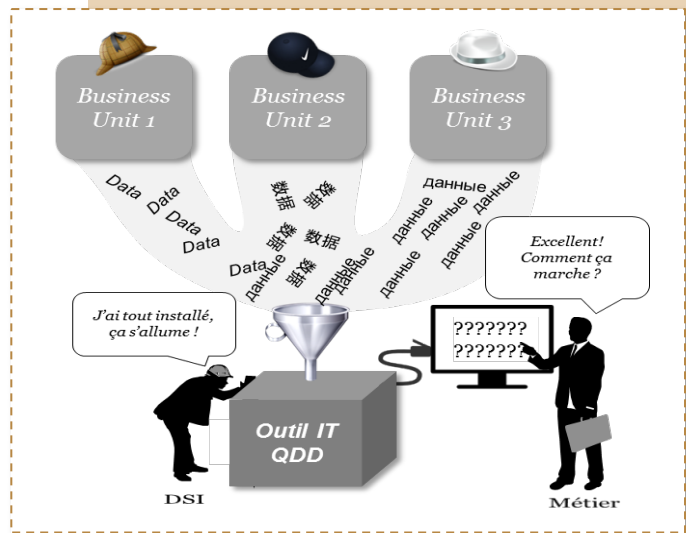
Business Unit 1

Business Unit 2

Business Unit 3

Data Data Data Data Data

数据 数据 数据 数据 数据

данные данные данные данные данные данные данные данные

Excellent! Comment ça marche ?

J'ai tout installé, ça s'allume !

???????
???????

Outil IT QDD

DSI

Métier